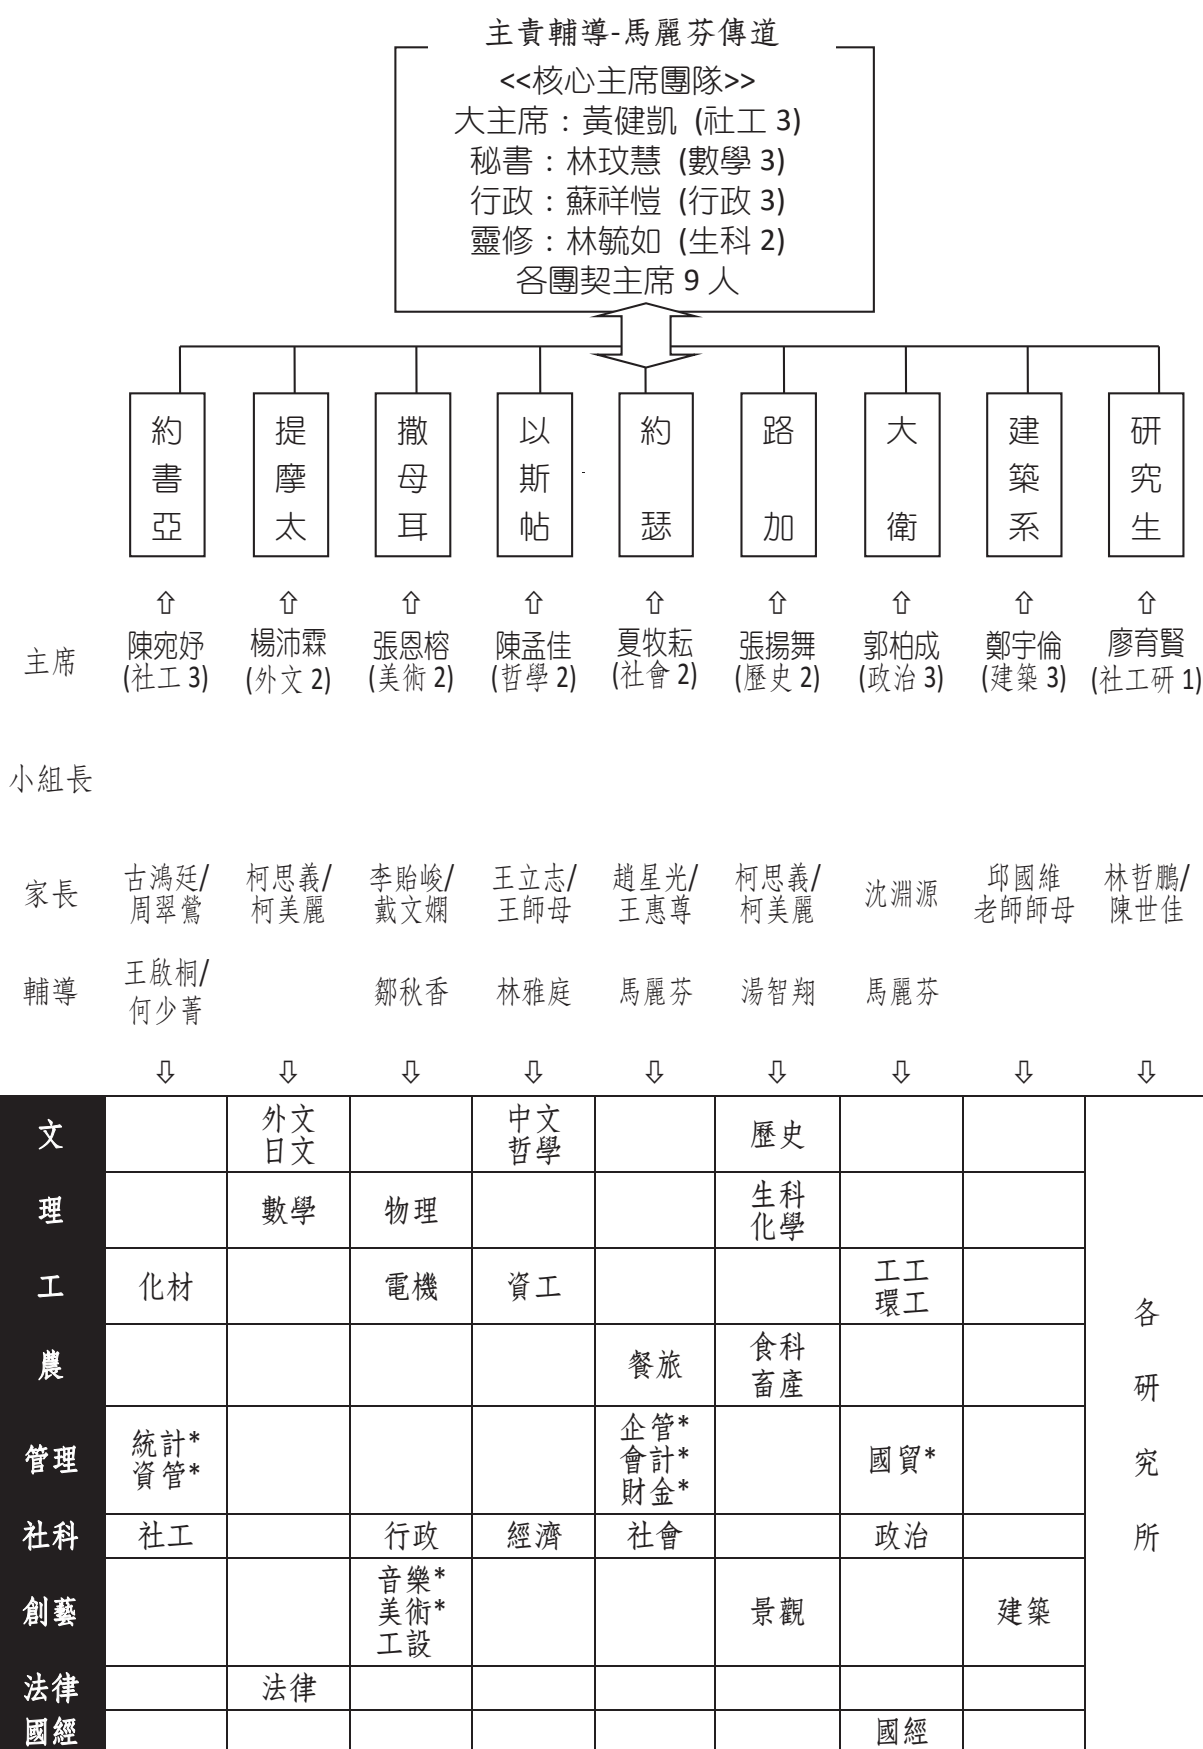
主責輔導-馬麗芬傳道

<<核心主席團隊>>
大主席：黃健凱 (社工 3)
秘書：林玟慧 (數學 3)
行政：蘇祥愷 (行政 3)
靈修：林毓如 (生科 2)
各團契主席 9 人

約書亞　提摩太　撒母耳　以斯帖　約瑟　路加　大衛　建築系　研究生

| | | | | | | | | | |
|---|---|---|---|---|---|---|---|---|---|
| 主席 | 陳宛妤 (社工 3) | 楊沛霖 (外文 2) | 張恩榕 (美術 2) | 陳孟佳 (哲學 2) | 夏牧秐 (社會 2) | 張揚舞 (歷史 2) | 郭柏成 (政治 3) | 鄭宇倫 (建築 3) | 廖育賢 (社工研 1) |
| 小組長 | | | | | | | | | |
| 家長 | 古鴻廷/周翠鶯 | 柯思義/柯美麗 | 李貽峻/戴文嫻 | 王立志/王師母 | 趙星光/王惠尊 | 柯思義/柯美麗 | 沈淵源 | 邱國維老師師母 | 林哲鵬/陳世佳 |
| 輔導 | 王啟桐/何少菁 | | 鄒秋香 | 林雅庭 | 馬麗芬 | 湯智翔 | 馬麗芬 | | |

| | | | | | | | | | |
|---|---|---|---|---|---|---|---|---|---|
| 文 | | 外文 日文 | | 中文 哲學 | | 歷史 | | | 各研究所 |
| 理 | | 數學 | 物理 | | | 生科 化學 | | | |
| 工 | 化材 | | 電機 | 資工 | | | 工工 環工 | | |
| 農 | | | | | 餐旅 | 食科 畜產 | | | |
| 管理 | 統計* 資管* | | | | 企管* 會計* 財金* | | 國貿* | | |
| 社科 | 社工 | | 行政 | 經濟 | 社會 | | 政治 | | |
| 創藝 | | | 音樂* 美術* 工設 | | | 景觀 | | 建築 | |
| 法律 | | 法律 | | | | | | | |
| 國經 | | | | | | | 國經 | | |